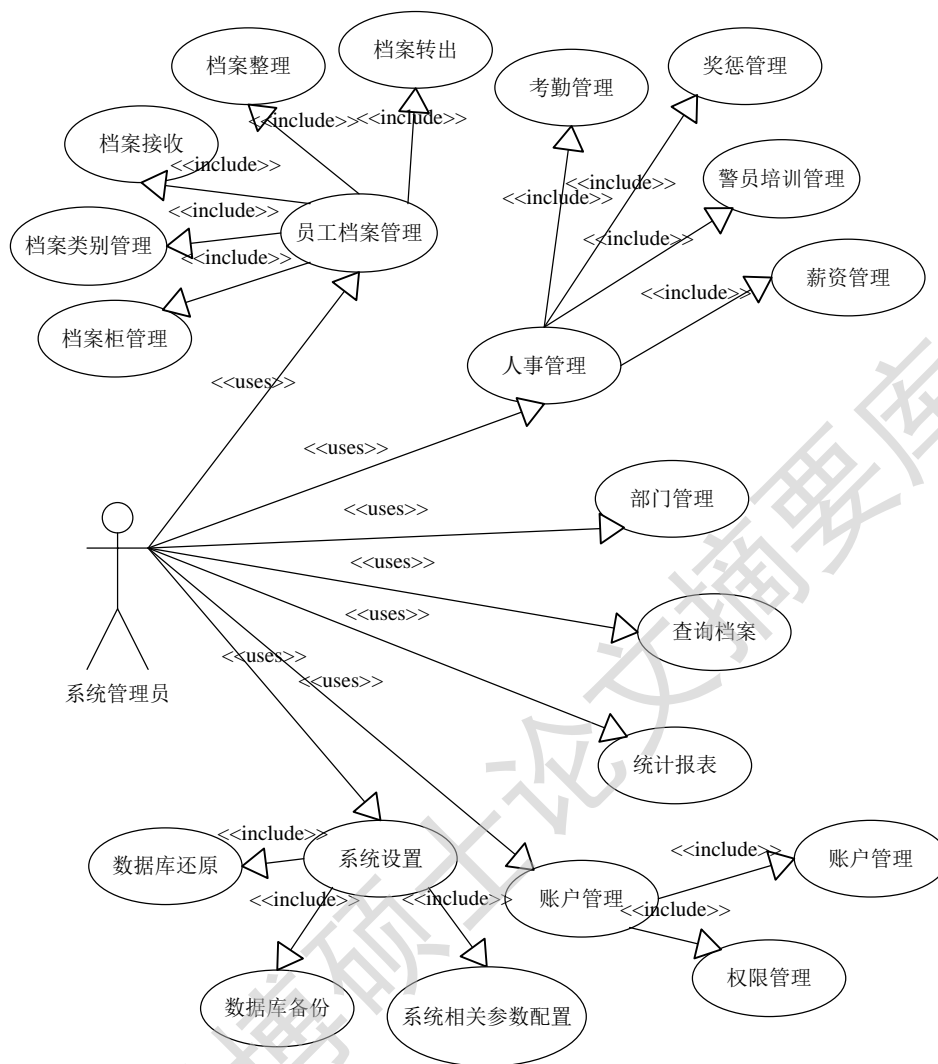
档案整理

档案转出

考勤管理

奖惩管理

<<include>>

<<include>>

档案接收

<<include>>

<<include>>

<<include>>

警员培训管理

<<include>>

员工档案管理

档案类别管理

<<include>>

<<include>>

<<include>>

薪资管理

档案柜管理

人事管理

<<uses>>

<<uses>>

部门管理

<<uses>>

<<uses>>

查询档案

<<uses>>

<<uses>>

<<uses>>

系统管理员

统计报表

<<include>>

系统设置

<<include>>

账户管理

数据库还原

账户管理

<<include>>

<<include>>

<<include>>

权限管理

数据库备份

系统相关参数配置

博硕士论文摘要库